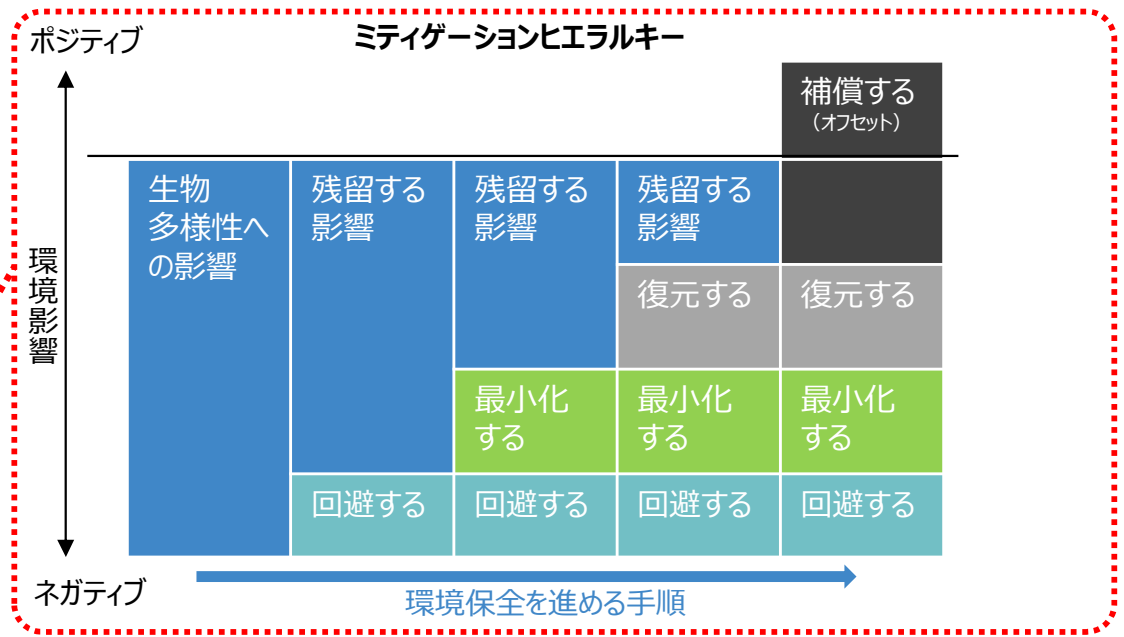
ミティゲーションヒエラルキー

ポジティブ

環境影響

ネガティブ

補償する
（オフセット）

| 生物多様性への影響 | 残留する影響 | 残留する影響 | 残留する影響 | |
|---|---|---|---|---|
| | | | 復元する | 復元する |
| | | 最小化する | 最小化する | 最小化する |
| | 回避する | 回避する | 回避する | 回避する |

環境保全を進める手順